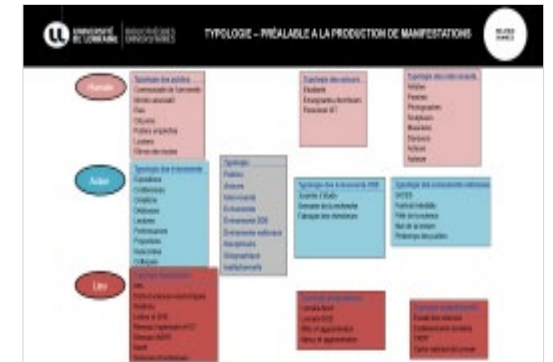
UNIVERSITÉ DE LORRAINE BIBLIOTHÈQUES UNIVERSITAIRES

TYPOLOGIE – PRÉALABLE À LA PRODUCTION DE MANIFESTATIONS

Humain

Typologie des publics
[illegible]

Typologie des acteurs
Étudiants
Enseignants chercheurs
Personnel BIU

Typologie des intervenants
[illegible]

Action

Typologie des événements
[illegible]

Typologie
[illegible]

Typologie des événements
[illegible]

Typologie des événements
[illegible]

Lieu

Typologie
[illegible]

Typologie
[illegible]

Typologie
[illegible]